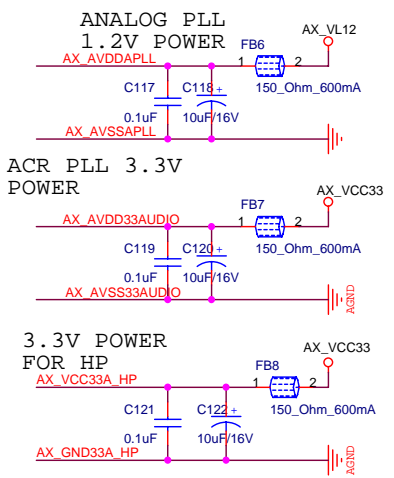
ANALOG PLL
1.2V POWER

FB6

AX_VL12

1

2

AX_AVDDAPLL

C117

C118

+

150_Ohm_600mA

0.1uF

10uF/16V

AX_AVSSAPLL

ACR PLL 3.3V
POWER

AX_VCC33

FB7

AX_AVDD33AUDIO

1

2

C119

C120

+

150_Ohm_600mA

0.1uF

10uF/16V

AX_AVSS33AUDIO

AGND

3.3V POWER
FOR HP

AX_VCC33

FB8

AX_VCC33A_HP

1

2

C121

C122

+

150_Ohm_600mA

0.1uF

10uF/16V

AX_GND33A_HP

AGND